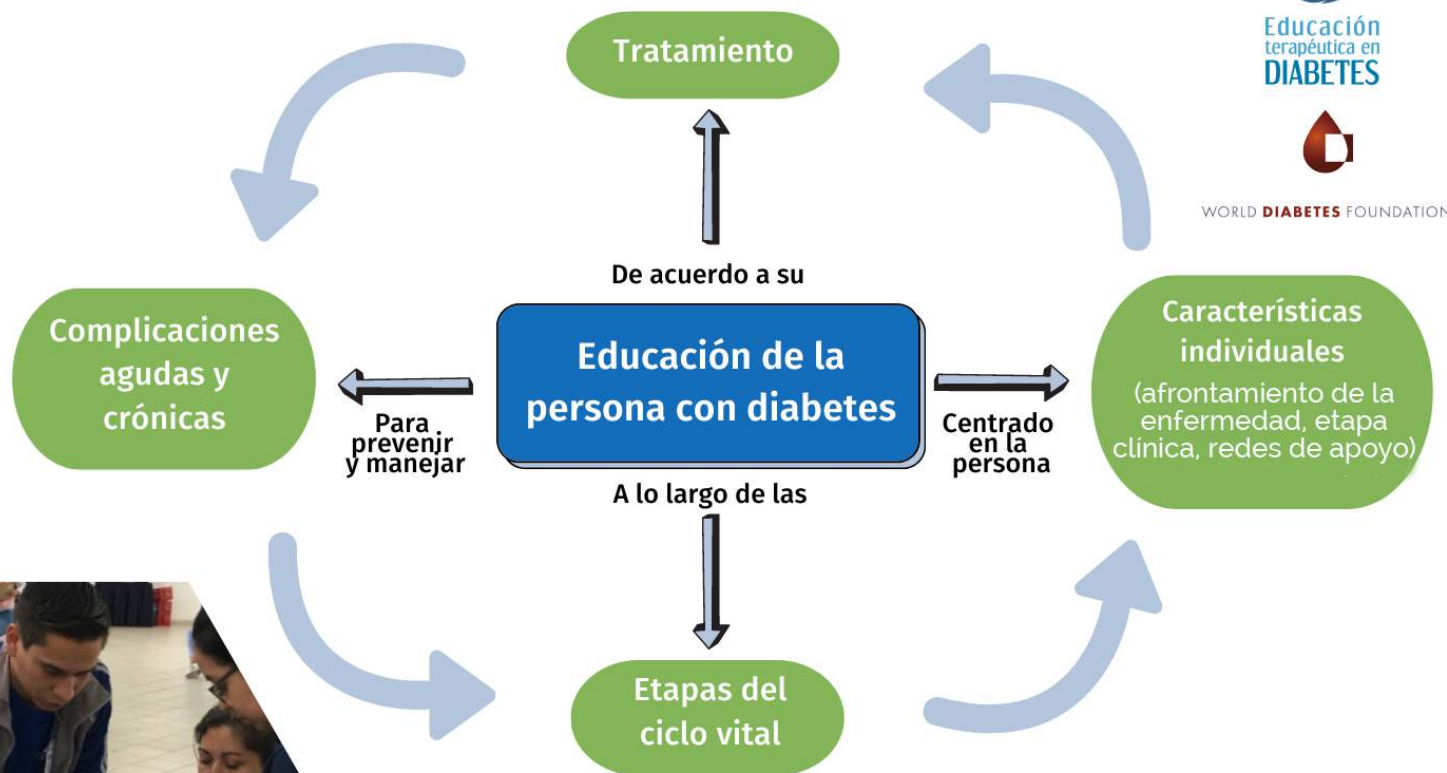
Educación terapéutica en DIABETES

WORLD DIABETES FOUNDATION

Tratamiento

De acuerdo a su

Complicaciones agudas y crónicas

Para prevenir y manejar

Educación de la persona con diabetes

Centrado en la persona

Características individuales (afrontamiento de la enfermedad, etapa clínica, redes de apoyo)

A lo largo de las

Etapas del ciclo vital